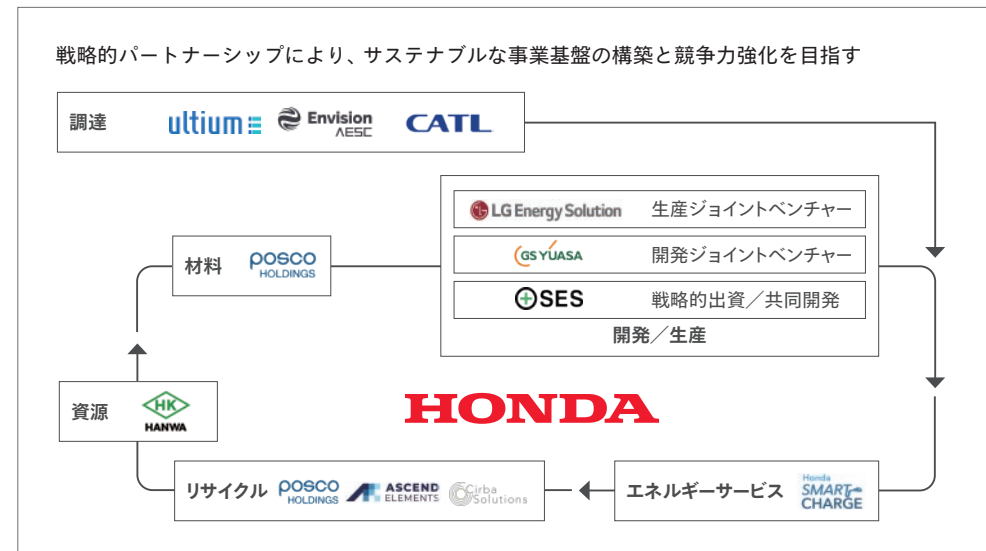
戦略的パートナーシップにより、サステナブルな事業基盤の構築と競争力強化を目指す

調達 ultium Envision AESC CATL

LG Energy Solution 生産ジョイントベンチャー

GS YUASA 開発ジョイントベンチャー

SES 戦略的出資／共同開発

開発／生産

材料 POSCO HOLDINGS

資源 HK HANWA

HONDA

リサイクル POSCO HOLDINGS ASCEND ELEMENTS Cirba Solutions

エネルギーサービス Honda SMART CHARGE